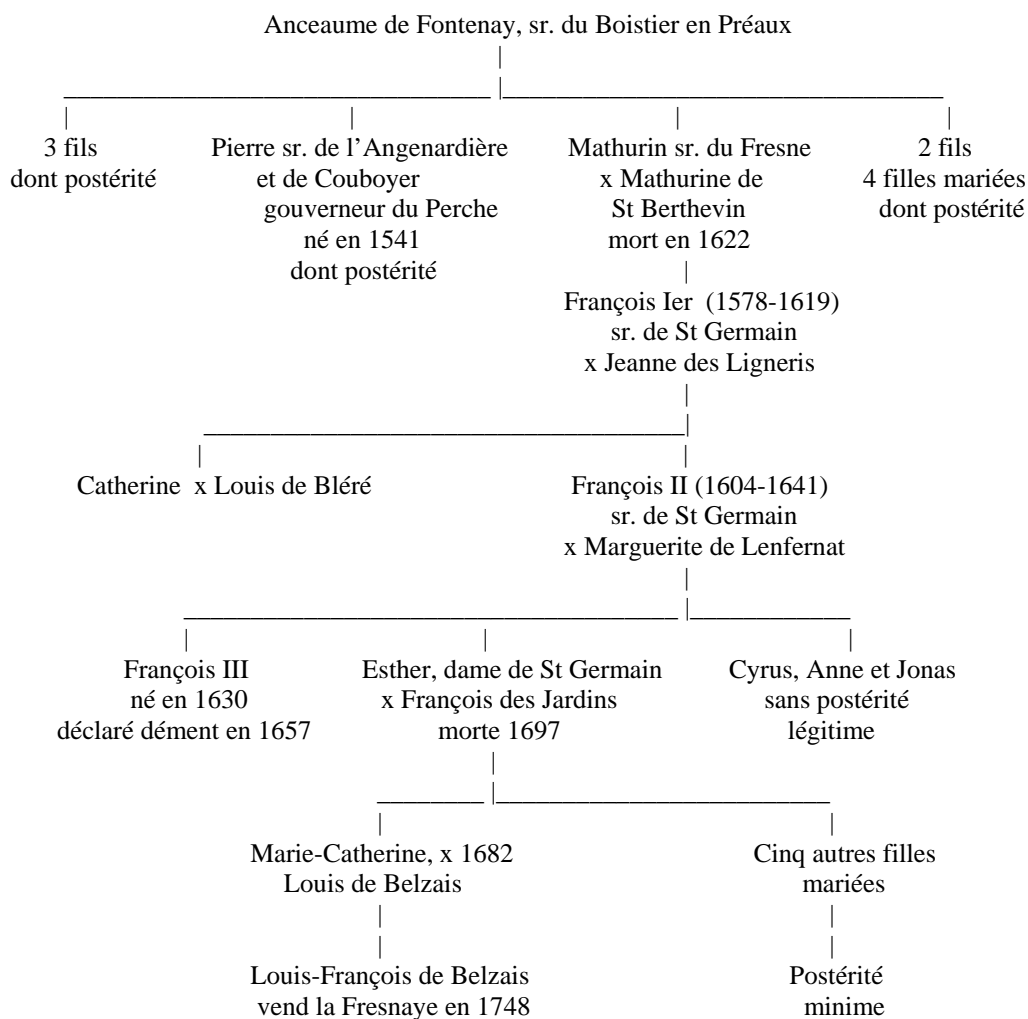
Anceaume de Fontenay, sr. du Boistier en Préaux

3 fils dont postérité

Pierre sr. de l'Angenardière et de Couboyer gouverneur du Perche né en 1541 dont postérité

Mathurin sr. du Fresne x Mathurine de St Berthevin mort en 1622

2 fils 4 filles mariées dont postérité

François Ier (1578-1619) sr. de St Germain x Jeanne des Ligneris

Catherine x Louis de Bléré

François II (1604-1641) sr. de St Germain x Marguerite de Lenfernat

François III né en 1630 déclaré dément en 1657

Esther, dame de St Germain x François des Jardins morte 1697

Cyrus, Anne et Jonas sans postérité légitime

Marie-Catherine, x 1682 Louis de Belzais

Cinq autres filles mariées

Louis-François de Belzais vend la Fresnaye en 1748

Postérité minime